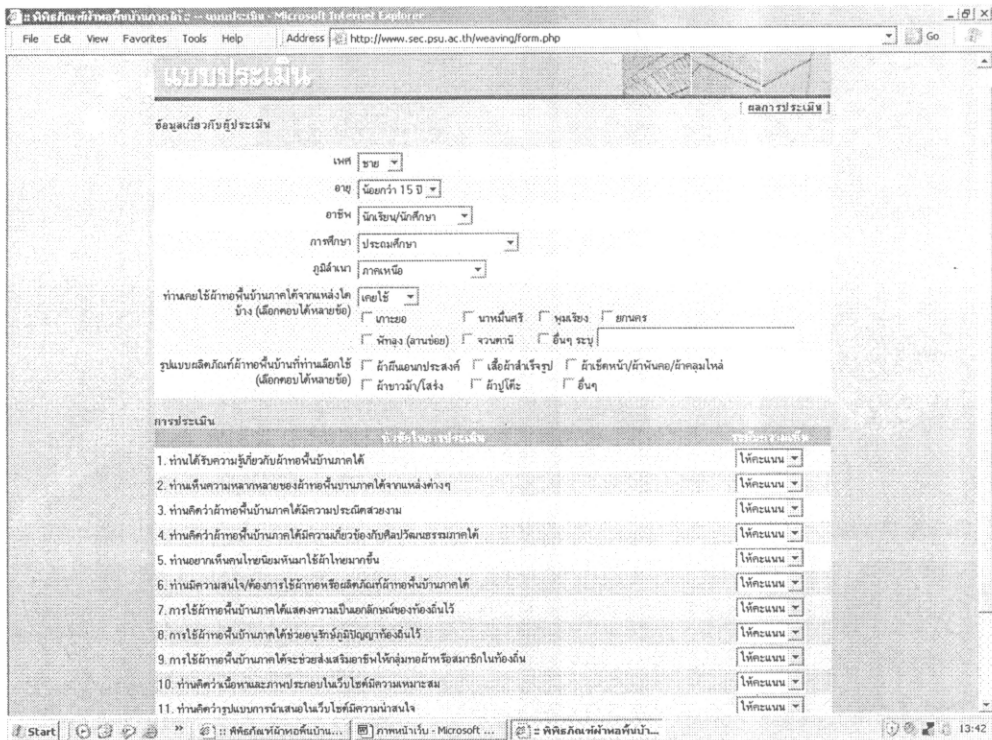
:: พิพิธภัณฑ์ผ้าทอพื้นบ้านภาคใต้ :: - แบบประเมิน - Microsoft Internet Explorer

File Edit View Favorites Tools Help Address http://www.sec.psu.ac.th/weaving/form.php Go

แบบประเมิน

| ผลการประเมิน |

ข้อมูลเกี่ยวกับผู้ประเมิน

เพศ ชาย

อายุ น้อยกว่า 15 ปี

อาชีพ นักเรียน/นักศึกษา

การศึกษา ประถมศึกษา

ภูมิลำเนา ภาคเหนือ

ท่านเคยใช้ผ้าทอพื้นบ้านภาคใต้จากแหล่งใดบ้าง (เลือกตอบได้หลายข้อ) เคยใช้

เกาะยอ นาหมื่นศรี พุมเรียง ยกนคร พัทลุง (ลานข่อย) จวนตานี อื่นๆ ระบุ

รูปแบบผลิตภัณฑ์ผ้าทอพื้นบ้านที่ท่านเลือกใช้ (เลือกตอบได้หลายข้อ) ผ้าผืนอเนกประสงค์ เสื้อผ้าสำเร็จรูป ผ้าเช็ดหน้า/ผ้าพันคอ/ผ้าคลุมไหล่ ผ้าขาวม้า/โสร่ง ผ้าปูโต๊ะ อื่นๆ

การประเมิน

หัวข้อในการประเมิน | ระดับคะแนน

1. ท่านได้รับความรู้เกี่ยวกับผ้าทอพื้นบ้านภาคใต้ | ให้คะแนน
2. ท่านเห็นความหลากหลายของผ้าทอพื้นบ้านภาคใต้จากแหล่งต่างๆ | ให้คะแนน
3. ท่านคิดว่าผ้าทอพื้นบ้านภาคใต้มีความประณีตสวยงาม | ให้คะแนน
4. ท่านคิดว่าผ้าทอพื้นบ้านภาคใต้มีความเกี่ยวข้องกับศิลปวัฒนธรรมภาคใต้ | ให้คะแนน
5. ท่านอยากเห็นคนไทยนิยมหันมาใช้ผ้าไทยมากขึ้น | ให้คะแนน
6. ท่านมีความสนใจ/ต้องการใช้ผ้าทอหรือผลิตภัณฑ์ผ้าทอพื้นบ้านภาคใต้ | ให้คะแนน
7. การใช้ผ้าทอพื้นบ้านภาคใต้แสดงความเป็นเอกลักษณ์ของท้องถิ่นไว้ | ให้คะแนน
8. การใช้ผ้าทอพื้นบ้านภาคใต้ช่วยอนุรักษ์ภูมิปัญญาท้องถิ่นไว้ | ให้คะแนน
9. การใช้ผ้าทอพื้นบ้านภาคใต้จะช่วยส่งเสริมอาชีพให้กลุ่มทอผ้าหรือสมาชิกในท้องถิ่น | ให้คะแนน
10. ท่านคิดว่าเนื้อหาและภาพประกอบในเว็บไซต์มีความเหมาะสม | ให้คะแนน
11. ท่านคิดว่ารูปแบบการนำเสนอในเว็บไซต์มีความน่าสนใจ | ให้คะแนน

Start :: พิพิธภัณฑ์ผ้าทอพื้นบ้าน... ภาพหน้าเว็บ - Microsoft ... :: พิพิธภัณฑ์ผ้าทอพื้นบ้า... 13:42